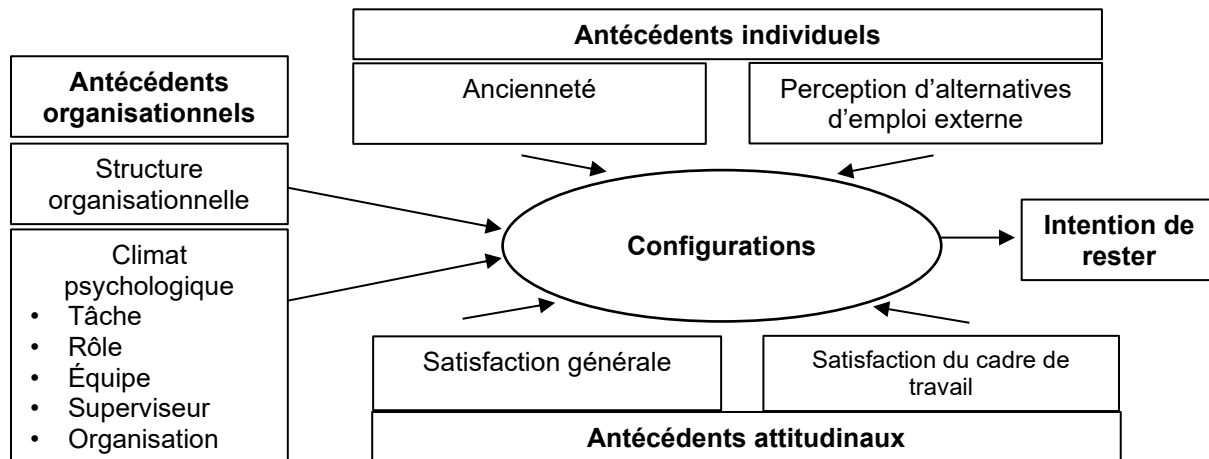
Antécédents individuels

Ancienneté

Perception d'alternatives d'emploi externe

Antécédents organisationnels

Structure organisationnelle

Climat psychologique
• Tâche
• Rôle
• Équipe
• Superviseur
• Organisation

Configurations

Intention de rester

Satisfaction générale

Satisfaction du cadre de travail

Antécédents attitudinaux